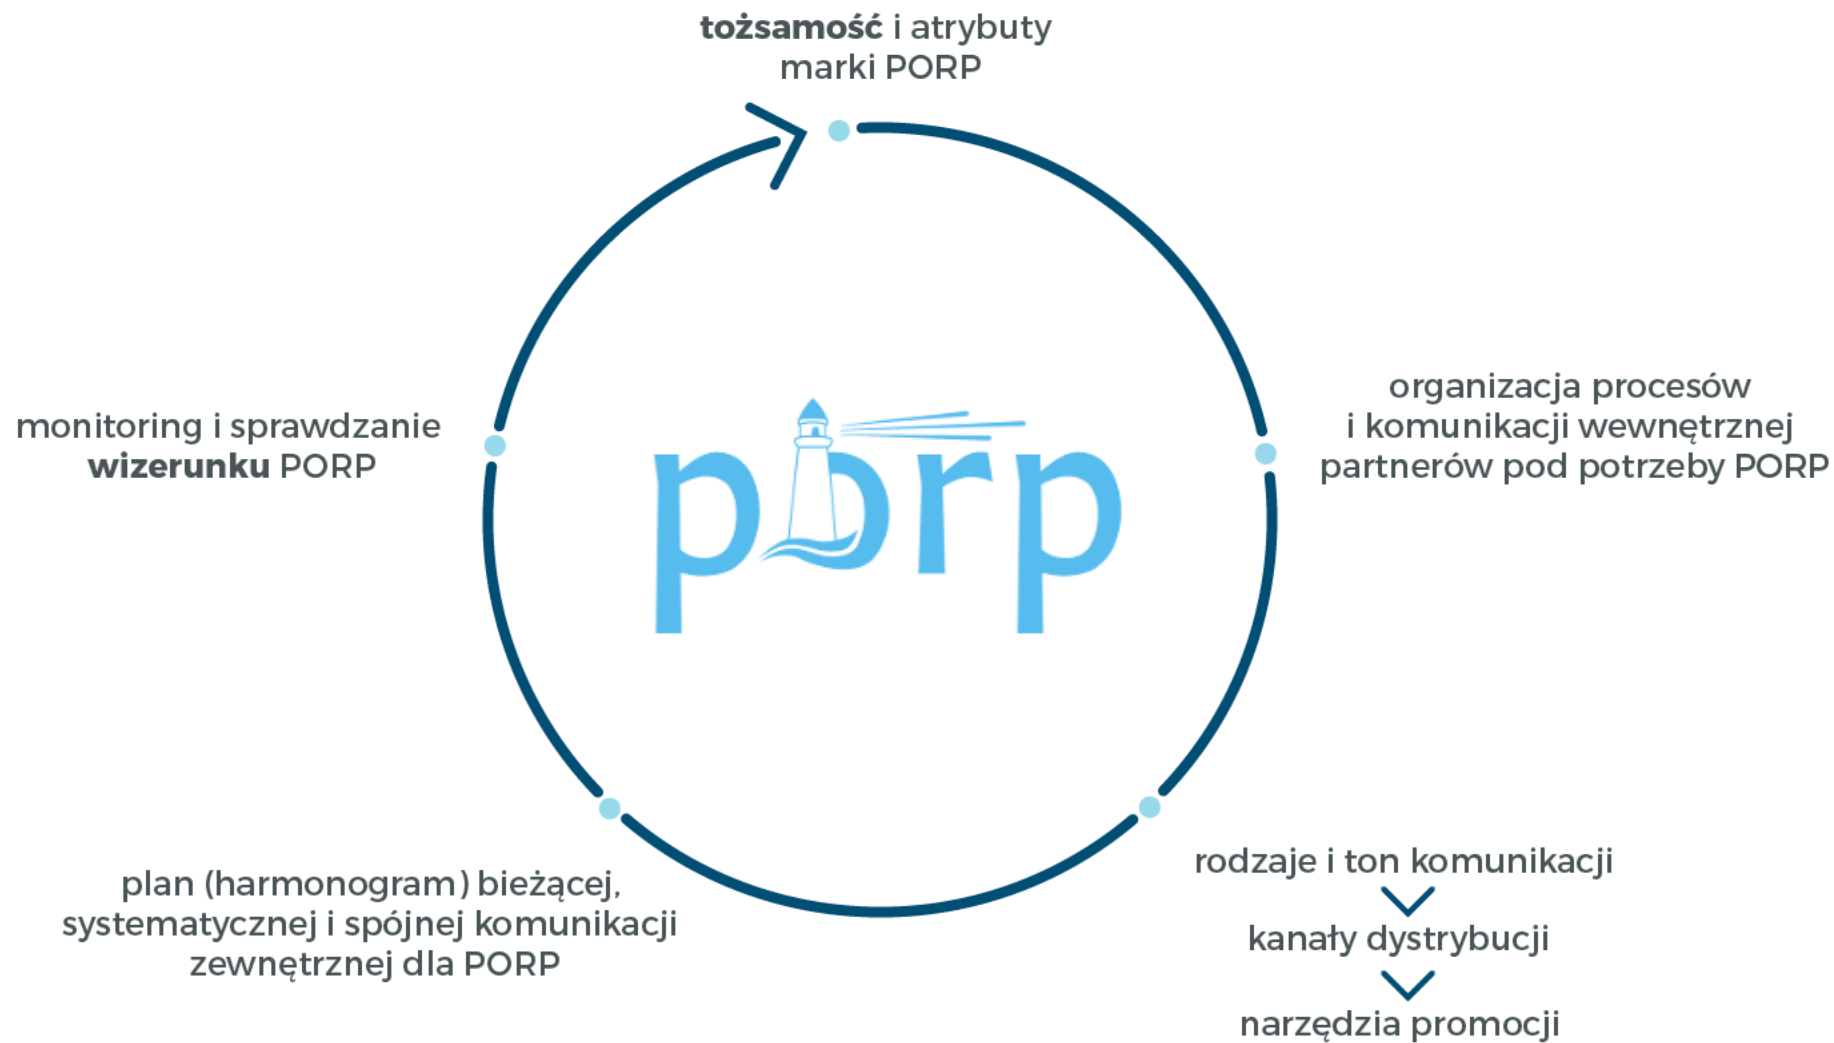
**tożsamość** i atrybuty marki PORP

monitoring i sprawdzanie **wizerunku** PORP

porp

organizacja procesów i komunikacji wewnętrznej partnerów pod potrzeby PORP

plan (harmonogram) bieżącej, systematycznej i spójnej komunikacji zewnętrznej dla PORP

rodzaje i ton komunikacji

kanały dystrybucji

narzędzia promocji